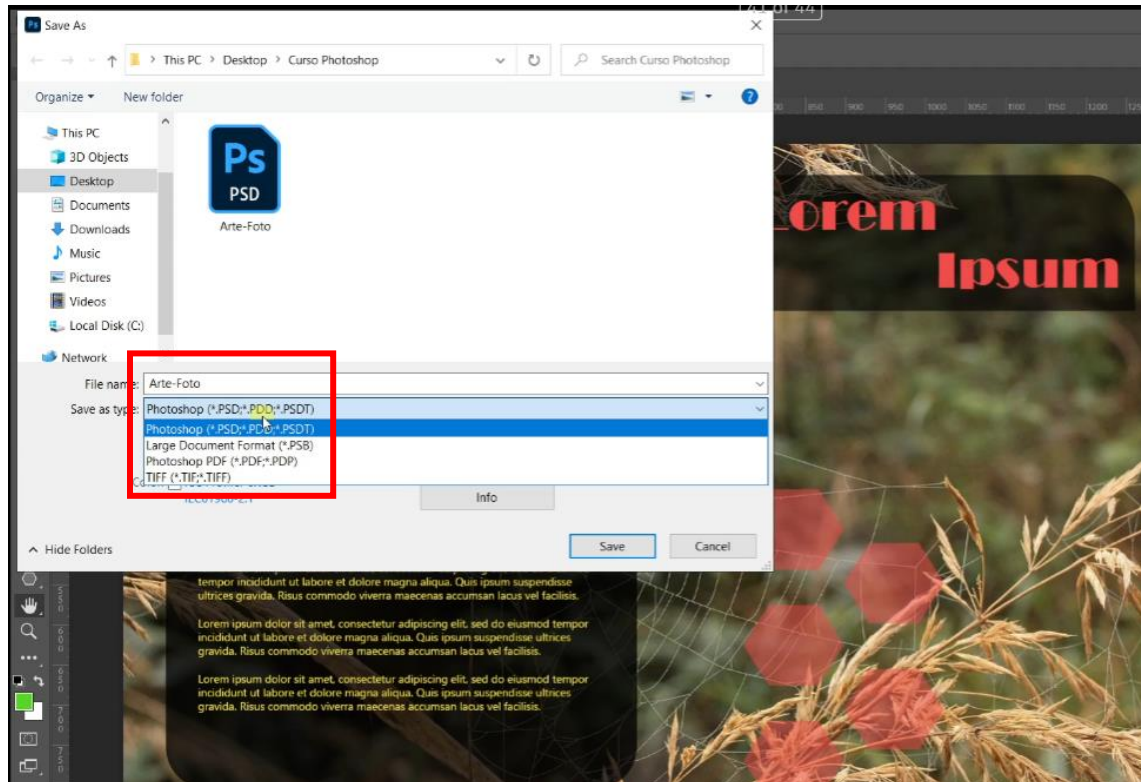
Save As

This PC > Desktop > Curso Photoshop

Search Curso Photoshop

Organize ▾ New folder

This PC
3D Objects
Desktop
Documents
Downloads
Music
Pictures
Videos
Local Disk (C:)
Network

Arte-Foto

File name: Arte-Foto

Save as type: Photoshop (*.PSD;*.PDD;*.PSDT)

Photoshop (*.PSD;*.PDD;*.PSDT)
Large Document Format (*.PSB)
Photoshop PDF (*.PDF;*.PDP)
TIFF (*.TIF;*.TIFF)

IEC61966-2.1

Info

Hide Folders

Save Cancel

Lorem
Ipsum

tempor incididunt ut labore et dolore magna aliqua. Quis ipsum suspendisse ultrices gravida. Risus commodo viverra maecenas accumsan lacus vel facilisis.

Lorem ipsum dolor sit amet, consectetur adipiscing elit, sed do eiusmod tempor incididunt ut labore et dolore magna aliqua. Quis ipsum suspendisse ultrices gravida. Risus commodo viverra maecenas accumsan lacus vel facilisis.

Lorem ipsum dolor sit amet, consectetur adipiscing elit, sed do eiusmod tempor incididunt ut labore et dolore magna aliqua. Quis ipsum suspendisse ultrices gravida. Risus commodo viverra maecenas accumsan lacus vel facilisis.

850 900 950 1000 1050 1100 1150 1200